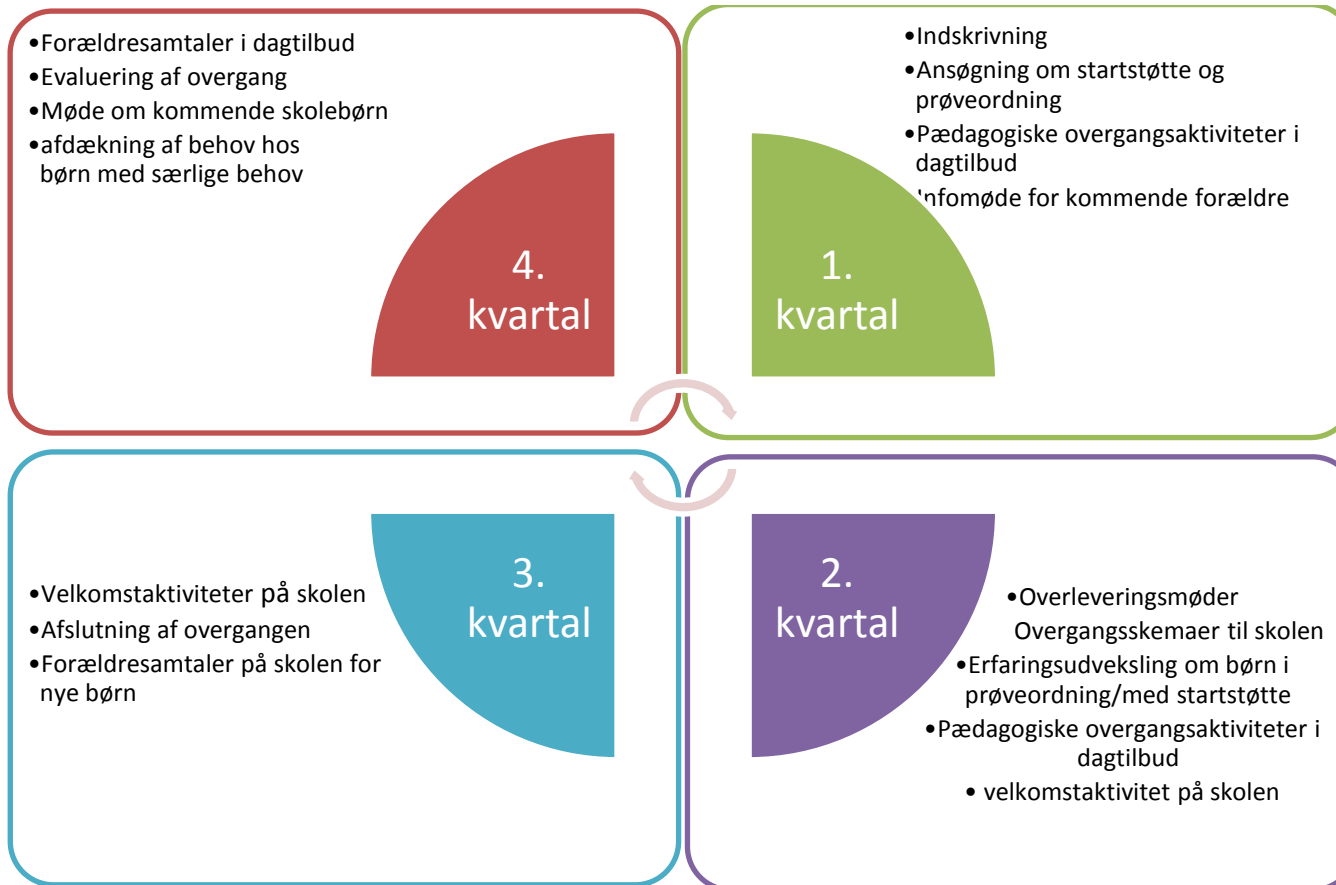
•Forældresamtaler i dagtilbud
•Evaluering af overgang
•Møde om kommende skolebørn
•afdækning af behov hos børn med særlige behov

4. kvartal

•Indskrivning
•Ansøgning om startstøtte og prøveordning
•Pædagogiske overgangsaktiviteter i dagtilbud
Infomøde for kommende forældre

1. kvartal

3. kvartal

•Velkomstaktiviteter på skolen
•Afslutning af overgangen
•Forældresamtaler på skolen for nye børn

2. kvartal

•Overleveringsmøder
Overgangsskemaer til skolen
•Erfaringsudveksling om børn i prøveordning/med startstøtte
•Pædagogiske overgangsaktiviteter i dagtilbud
• velkomstaktivitet på skolen